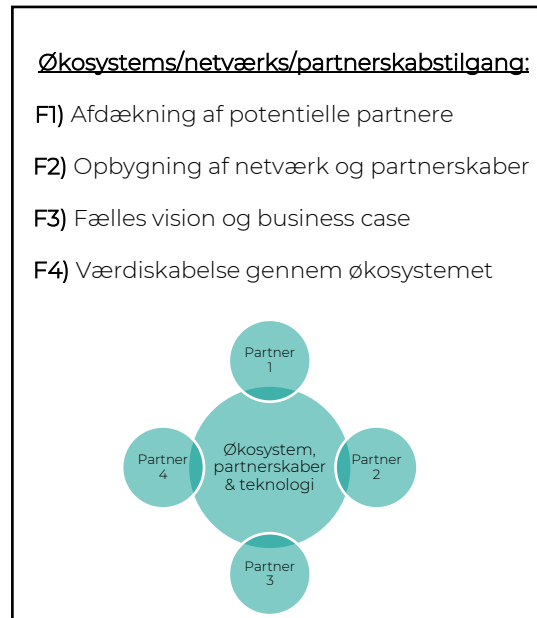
Økosystems/netværks/partnerskabstilgang:

F1) Afdækning af potentielle partnere

F2) Opbygning af netværk og partnerskaber

F3) Fælles vision og business case

F4) Værdiskabelse gennem økosystemet

Partner 1

Partner 4

Økosystem, partnerskaber & teknologi

Partner 2

Partner 3